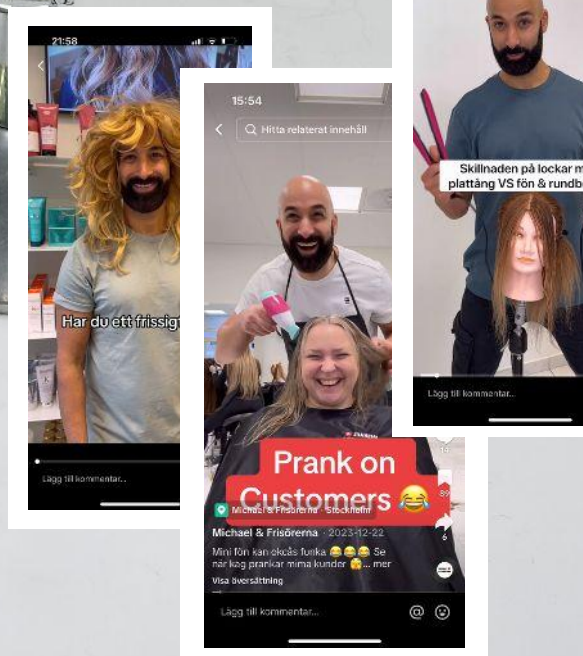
21:58

Har du ett frissig

Lägg till kommentar...

15:54

Hitta relaterat innehåll

Prank on Customers 😂

Michael & Frisörerna · Stockholm

Michael & Frisörerna · 2023-12-22

Mini fön kan också funka 😂😂😂 Se när kag prankar mina kunder 😂... mer

Visa översättning

Lägg till kommentar...

Skillnaden på lockar m plattång VS fön & rundb

Lägg till kommentar...